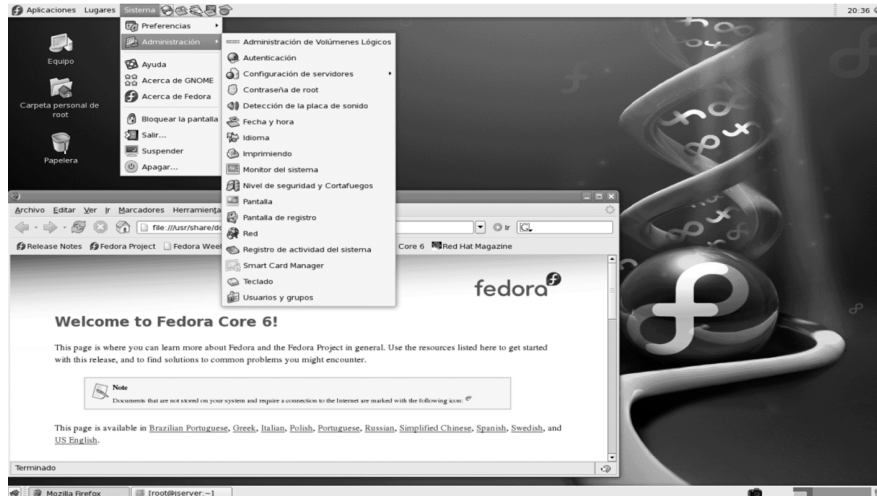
Aplicaciones Lugares Sistema

20:36

Equipo

Carpeta personal de root

Papelera

Preferencias
Administración
Ayuda
Acerca de GNOME
Acerca de Fedora
Bloquear la pantalla
Salir...
Suspender
Apagar...

Administración de Volúmenes Lógicos
Autenticación
Configuración de servidores
Contraseña de root
Detección de la placa de sonido
Fecha y hora
Idioma
Imprimiendo
Monitor del sistema
Nivel de seguridad y Cortafuegos
Pantalla
Pantalla de registro
Red
Registro de actividad del sistema
Smart Card Manager
Teclado
Usuarios y grupos

Archivo Editar Ver Ir Marcadores Herramienta

file:///usr/share/d

Ir

Release Notes Fedora Project Fedora Wee Core 6 Red Hat Magazine

fedora

Welcome to Fedora Core 6!

This page is where you can learn more about Fedora and the Fedora Project in general. Use the resources listed here to get started with this release, and to find solutions to common problems you might encounter.

Note
Documents that are not stored on your system and require a connection to the Internet are marked with the following icon:

This page is available in Brazilian Portuguese, Greek, Italian, Polish, Portuguese, Russian, Simplified Chinese, Spanish, Swedish, and US English.

Terminado

Mozilla Firefox [root@iserver:~]